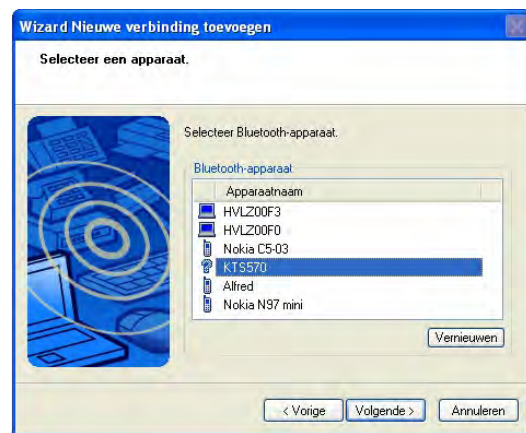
Wizard Nieuwe verbinding toevoegen

Selecteer een apparaat.

Selecteer Bluetooth-apparaat.

Bluetooth-apparaat

| Apparaatnaam |
|---|
| HVLZ00F3 |
| HVLZ00F0 |
| Nokia C5-03 |
| KTS570 |
| Alfred |
| Nokia N97 mini |

Vernieuwen

< Vorige
Volgende >
Annuleren